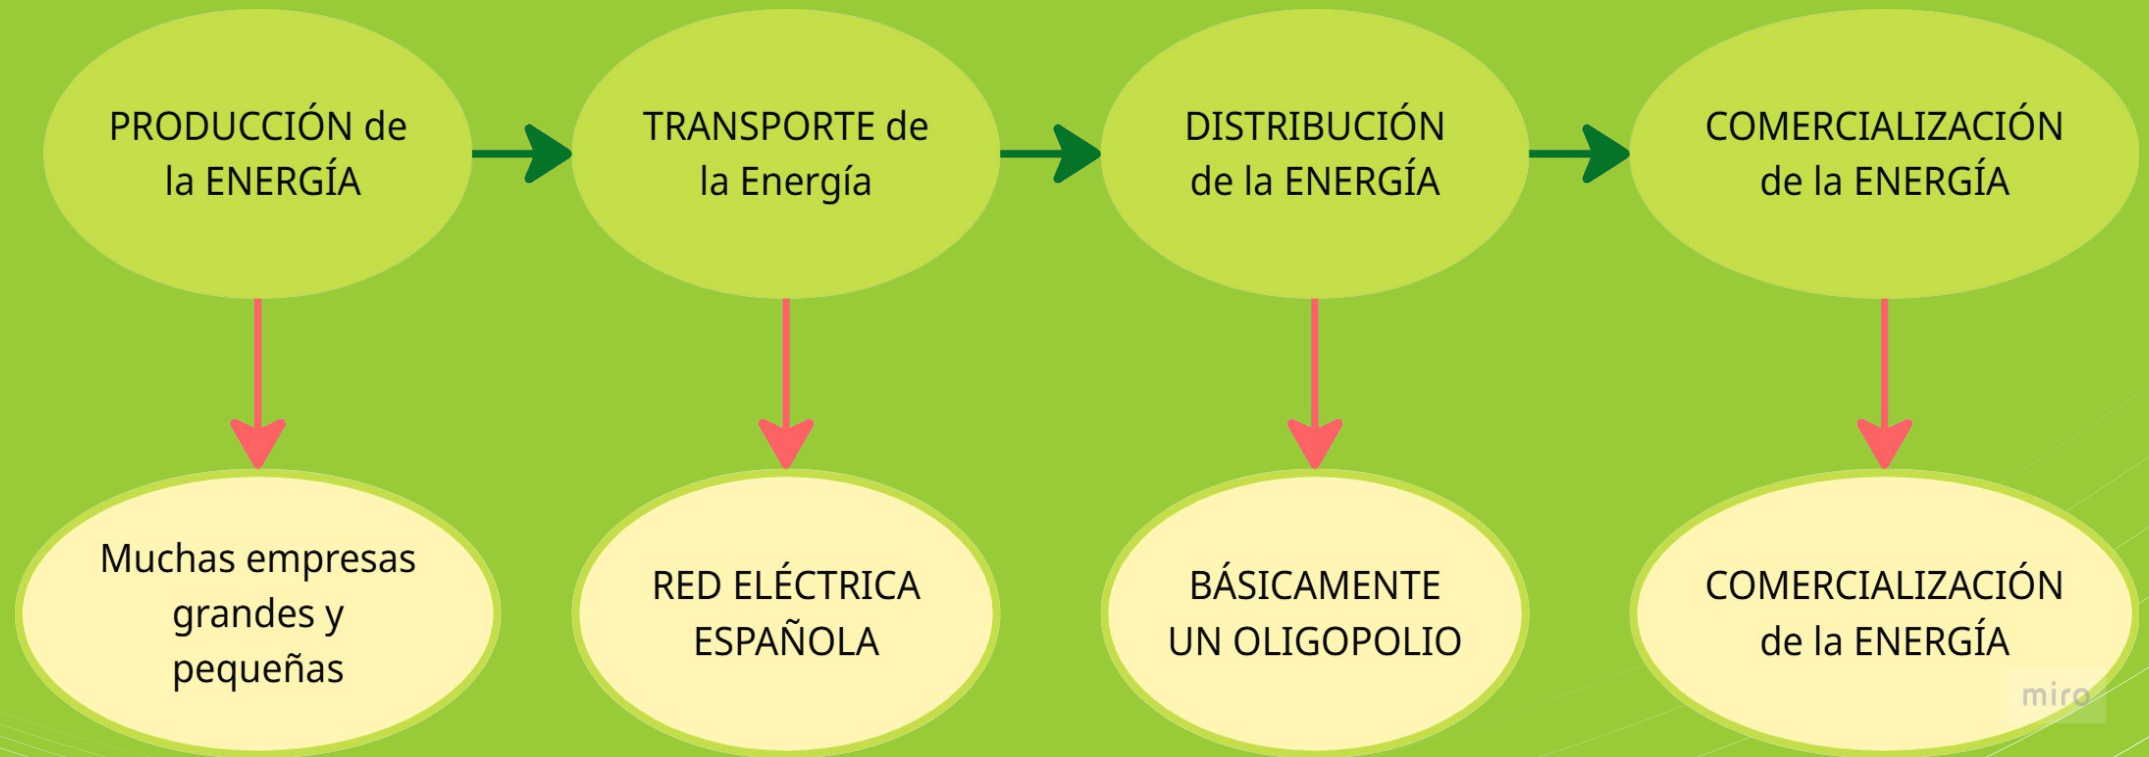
PRODUCCIÓN de la ENERGÍA

TRANSPORTE de la Energía

DISTRIBUCIÓN de la ENERGÍA

COMERCIALIZACIÓN de la ENERGÍA

Muchas empresas grandes y pequeñas

RED ELÉCTRICA ESPAÑOLA

BÁSICAMENTE UN OLIGOPOLIO

COMERCIALIZACIÓN de la ENERGÍA

miro